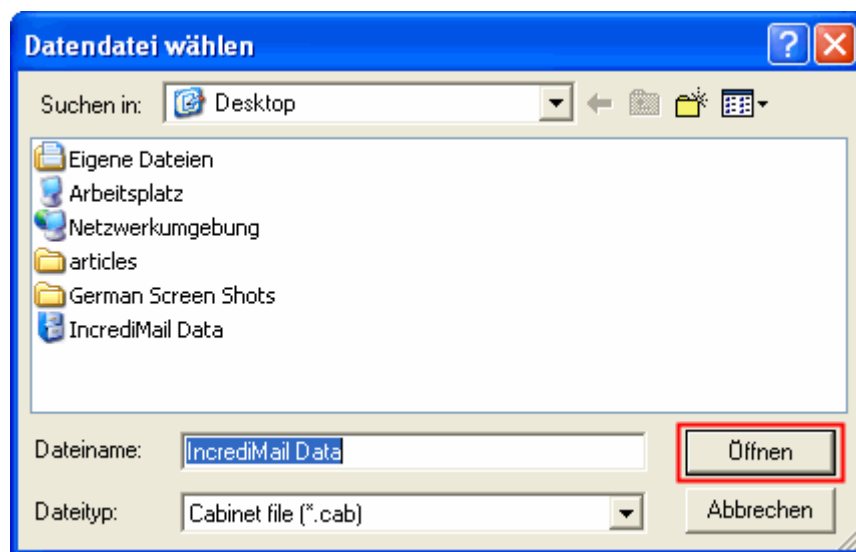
Datendatei wählen

Suchen in: Desktop

Eigene Dateien
Arbeitsplatz
Netzwerkumgebung
articles
German Screen Shots
IncrediMail Data

Dateiname: IncrediMail Data
Öffnen
Dateityp: Cabinet file (*.cab)
Abbrechen